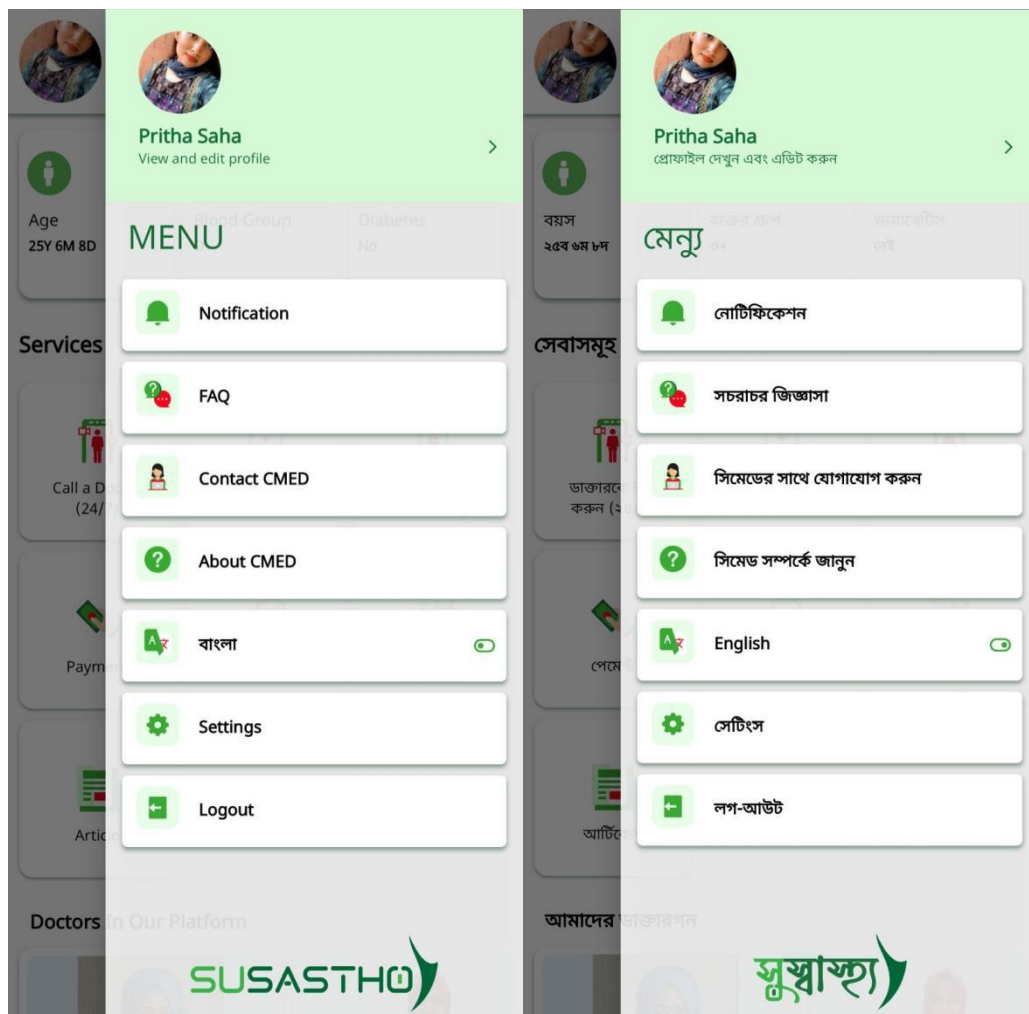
Pritha Saha
View and edit profile

Age
25Y 6M 8D

Blood Group

Diabetes
No

MENU

Services

Notification

FAQ

Contact CMED

About CMED

বাংলা

Settings

Logout

Call a D
(24/

Paym

Artic

Doctors In Our Platform

SUSASTHO

Pritha Saha
প্রোফাইল দেখুন এবং এডিট করুন

বয়স
২৫ব ৬ম ৮দ

রক্তের গ্রুপ

ডায়াবেটিস
নেই

মেন্যু

সেবাসমূহ

নোটিফিকেশন

সচরাচর জিজ্ঞাসা

সিমেডের সাথে যোগাযোগ করুন

সিমেড সম্পর্কে জানুন

English

সেটিংস

লগ-আউট

ডাক্তারকে
করুন (২

পেমে

আর্টিকে

আমাদের ডাক্তারগন

সুস্বাস্থ্য